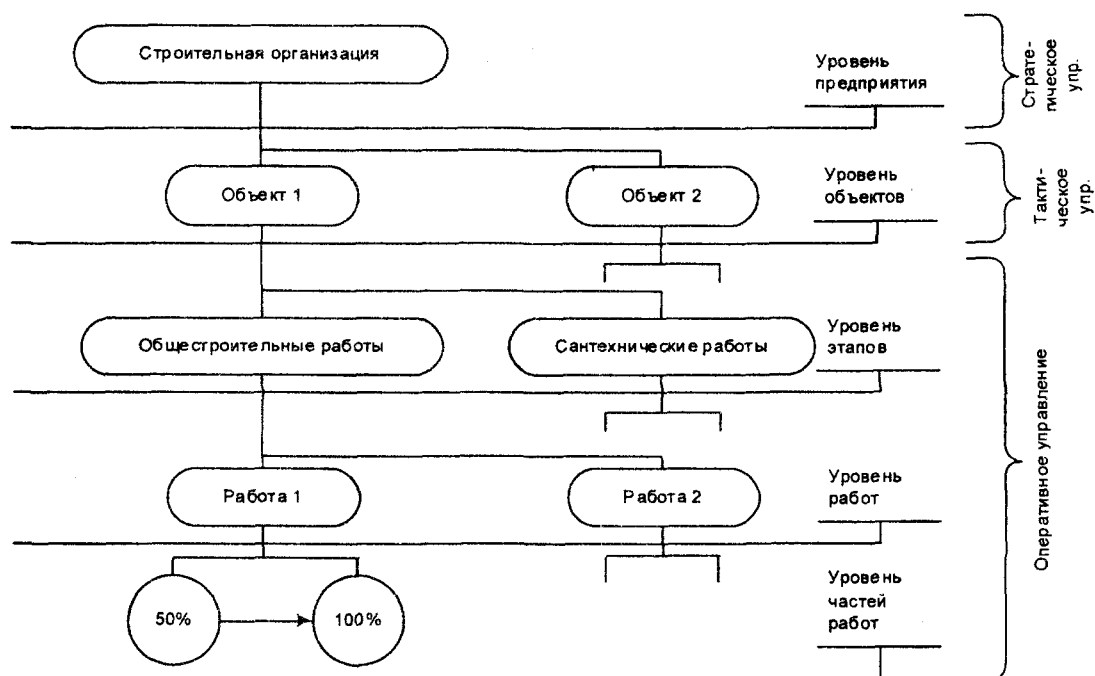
Строительная организация

Уровень предприятия

Страте-гическое упр.

Объект 1

Объект 2

Уровень объектов

Такти-ческое упр.

Общестроительные работы

Сантехнические работы

Уровень этапов

Оперативное управление

Работа 1

Работа 2

Уровень работ

50%

100%

Уровень частей работ